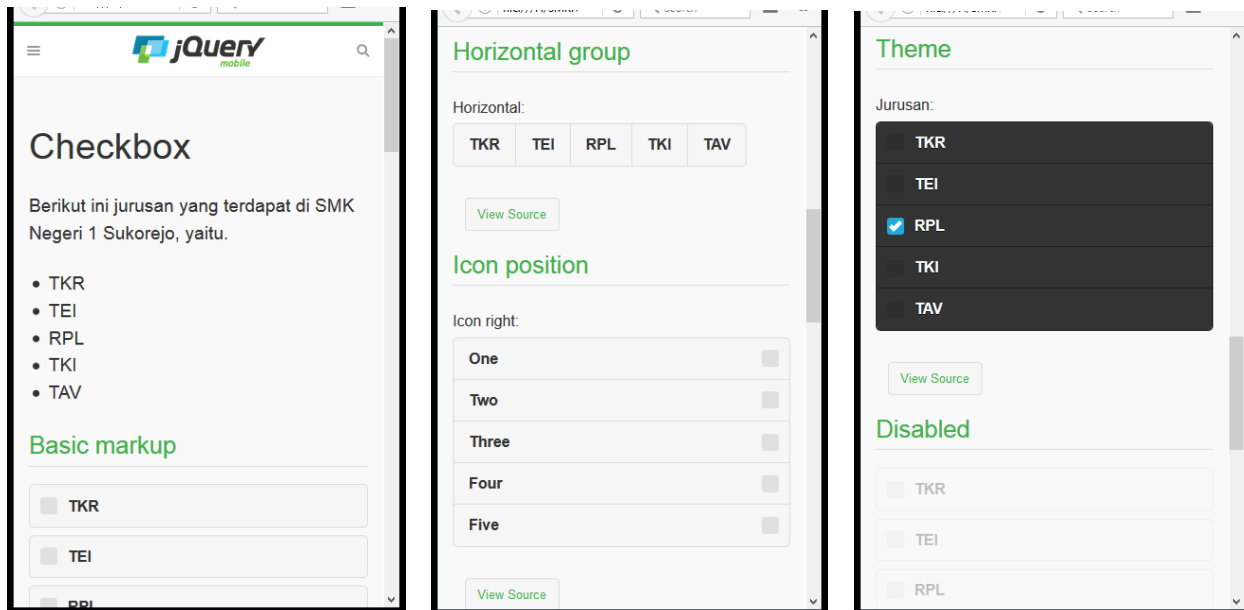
jQuery mobile

Checkbox

Berikut ini jurusan yang terdapat di SMK Negeri 1 Sukorejo, yaitu.

- TKR
- TEI
- RPL
- TKI
- TAV

Basic markup

TKR

TEI

RPL

Horizontal group

Horizontal:

| TKR | TEI | RPL | TKI | TAV |
|---|---|---|---|---|

View Source

Icon position

Icon right:

One

Two

Three

Four

Five

View Source

Theme

Jurusan:

TKR

TEI

RPL

TKI

TAV

View Source

Disabled

TKR

TEI

RPL